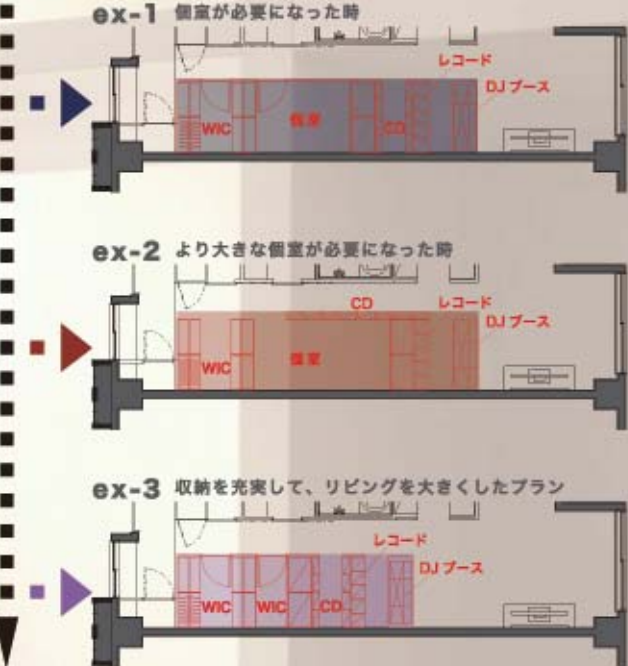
ex-1 個室が必要になった時

レコード

DJ ブース

WIC

個室

CD

ex-2 より大きな個室が必要になった時

CD

レコード

DJ ブース

WIC

個室

ex-3 収納を充実して、リビングを大きくしたプラン

レコード

DJ ブース

WIC

WIC

CD